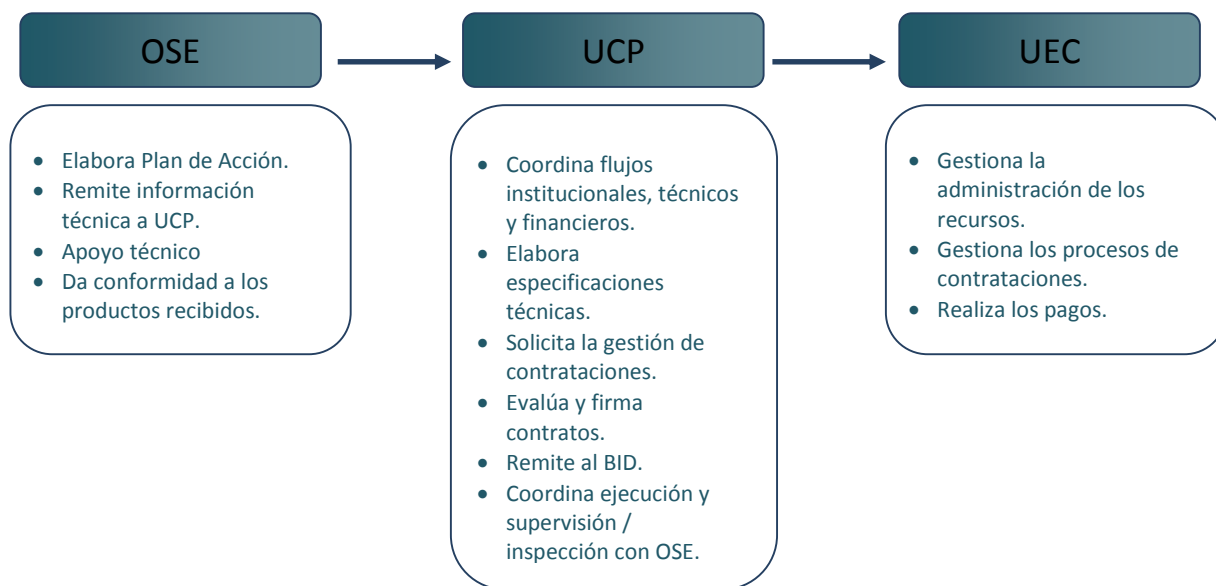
OSE

UCP

UEC

- Elabora Plan de Acción.
- Remite información técnica a UCP.
- Apoyo técnico
- Da conformidad a los productos recibidos.

- Coordina flujos institucionales, técnicos y financieros.
- Elabora especificaciones técnicas.
- Solicita la gestión de contrataciones.
- Evalúa y firma contratos.
- Remite al BID.
- Coordina ejecución y supervisión / inspección con OSE.

- Gestiona la administración de los recursos.
- Gestiona los procesos de contrataciones.
- Realiza los pagos.